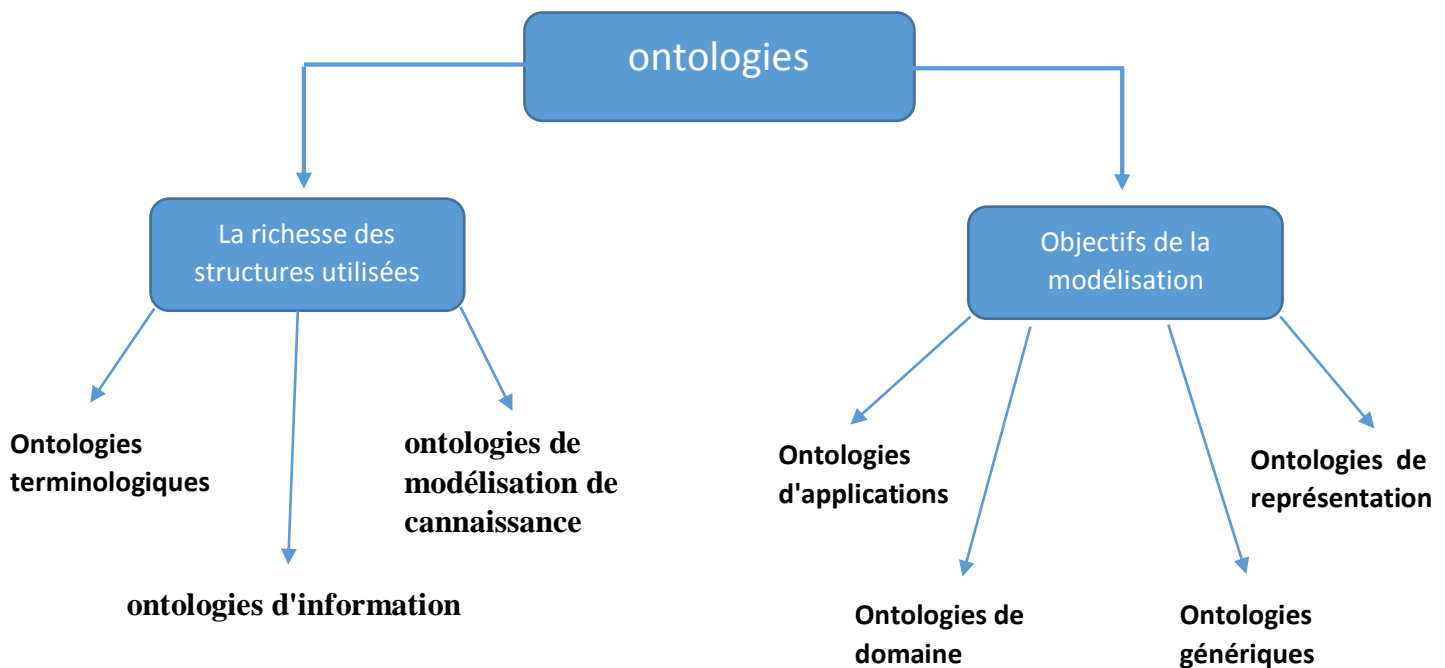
ontologies

La richesse des structures utilisées

Objectifs de la modélisation

Ontologies terminologiques

ontologies de modélisation de cannaissance

ontologies d'information

Ontologies d'applications

Ontologies de représentation

Ontologies de domaine

Ontologies génériques